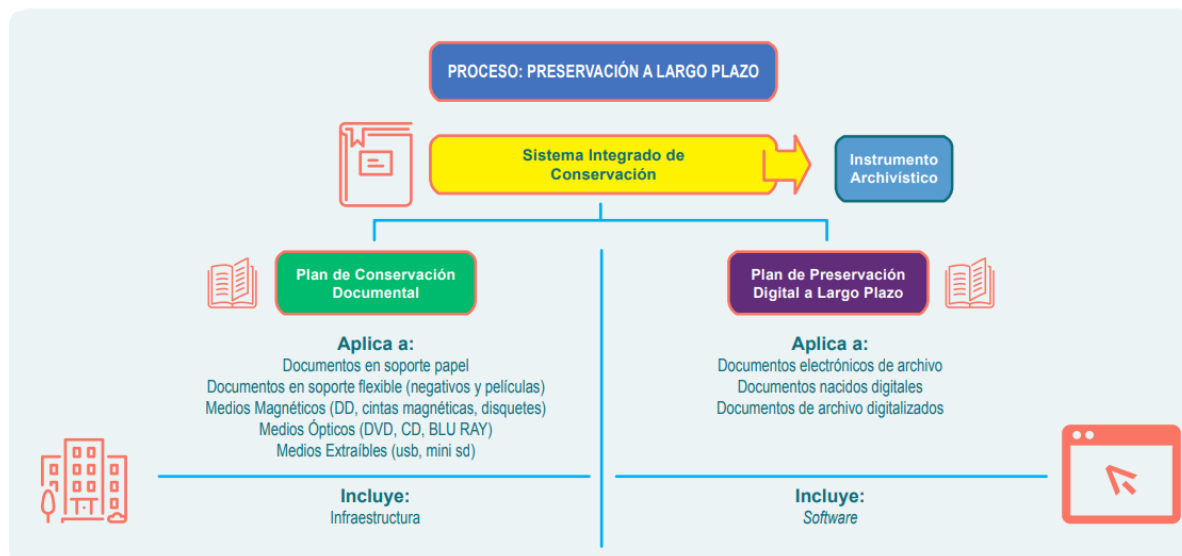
PROCESO: PRESERVACIÓN A LARGO PLAZO

Sistema Integrado de Conservación

Instrumento Archivístico

Plan de Conservación Documental

Aplica a:
Documentos en soporte papel
Documentos en soporte flexible (negativos y películas)
Medios Magnéticos (DD, cintas magnéticas, disquetes)
Medios Ópticos (DVD, CD, BLU RAY)
Medios Extraíbles (usb, mini sd)

Incluye:
Infraestructura

Plan de Preservación Digital a Largo Plazo

Aplica a:
Documentos electrónicos de archivo
Documentos nacidos digitales
Documentos de archivo digitalizados

Incluye:
Software